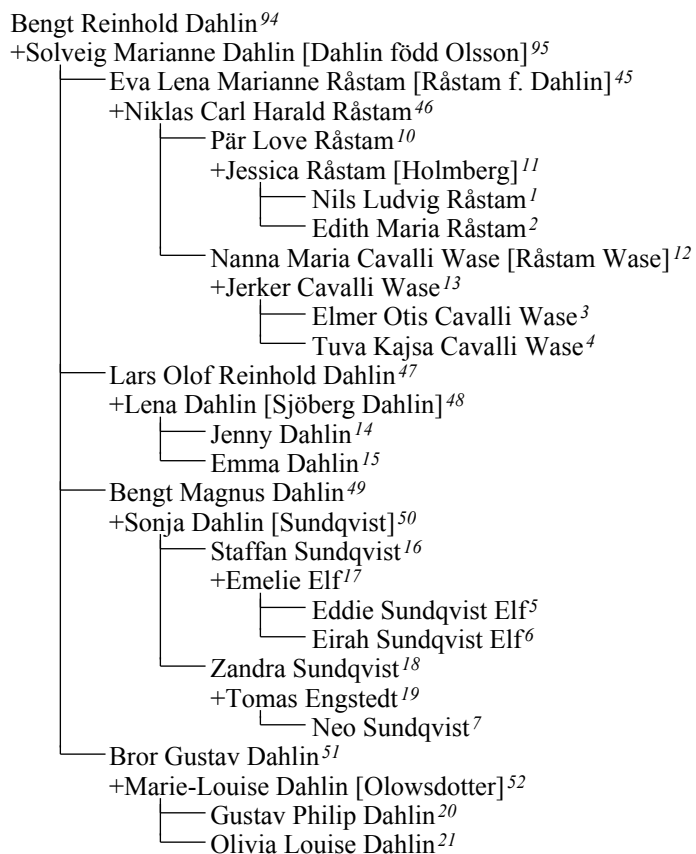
Bengt Reinhold Dahlin$^{94}$
+Solveig Marianne Dahlin [Dahlin född Olsson]$^{95}$
Eva Lena Marianne Råstam [Råstam f. Dahlin]$^{45}$
+Niklas Carl Harald Råstam$^{46}$
Pär Love Råstam$^{10}$
+Jessica Råstam [Holmberg]$^{11}$
Nils Ludvig Råstam$^{1}$
Edith Maria Råstam$^{2}$
Nanna Maria Cavalli Wase [Råstam Wase]$^{12}$
+Jerker Cavalli Wase$^{13}$
Elmer Otis Cavalli Wase$^{3}$
Tuva Kajsa Cavalli Wase$^{4}$
Lars Olof Reinhold Dahlin$^{47}$
+Lena Dahlin [Sjöberg Dahlin]$^{48}$
Jenny Dahlin$^{14}$
Emma Dahlin$^{15}$
Bengt Magnus Dahlin$^{49}$
+Sonja Dahlin [Sundqvist]$^{50}$
Staffan Sundqvist$^{16}$
+Emelie Elf$^{17}$
Eddie Sundqvist Elf$^{5}$
Eirah Sundqvist Elf$^{6}$
Zandra Sundqvist$^{18}$
+Tomas Engstedt$^{19}$
Neo Sundqvist$^{7}$
Bror Gustav Dahlin$^{51}$
+Marie-Louise Dahlin [Olowsdotter]$^{52}$
Gustav Philip Dahlin$^{20}$
Olivia Louise Dahlin$^{21}$